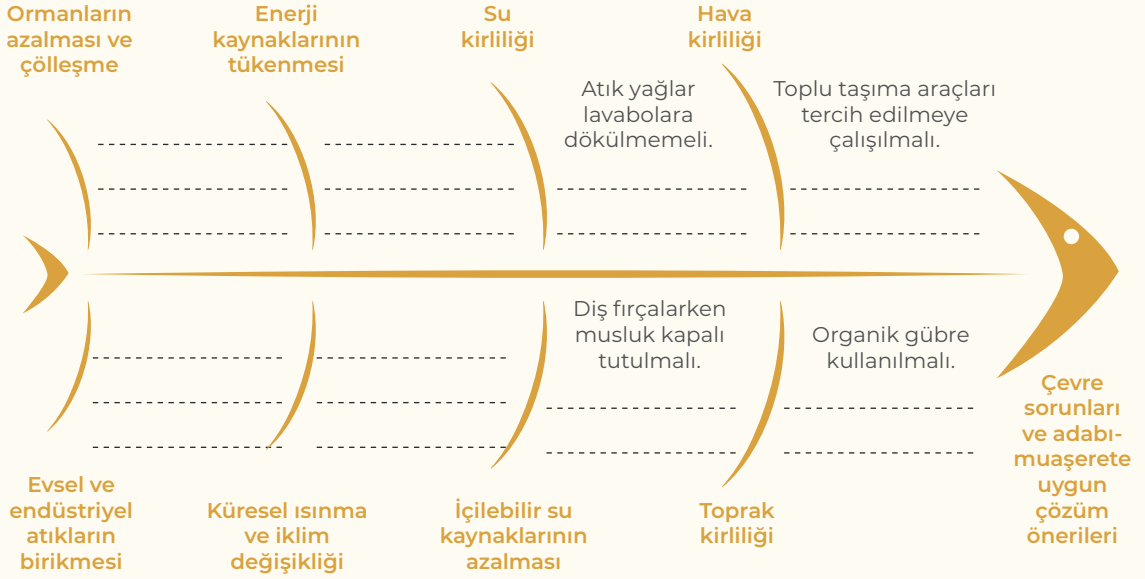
Ormanların azalması ve çölleşme

Enerji kaynaklarının tükenmesi

Su kirliliği

Atık yağlar lavabolara dökülmemeli.

Hava kirliliği

Toplu taşıma araçları tercih edilmeye çalışılmalı.

Diş fırçalarken musluk kapalı tutulmalı.

Organik gübre kullanılmalı.

Çevre sorunları ve adabımuaşerete uygun çözüm önerileri

Evsel ve endüstriyel atıkların birikmesi

Küresel ısınma ve iklim değişikliği

İçilebilir su kaynaklarının azalması

Toprak kirliliği